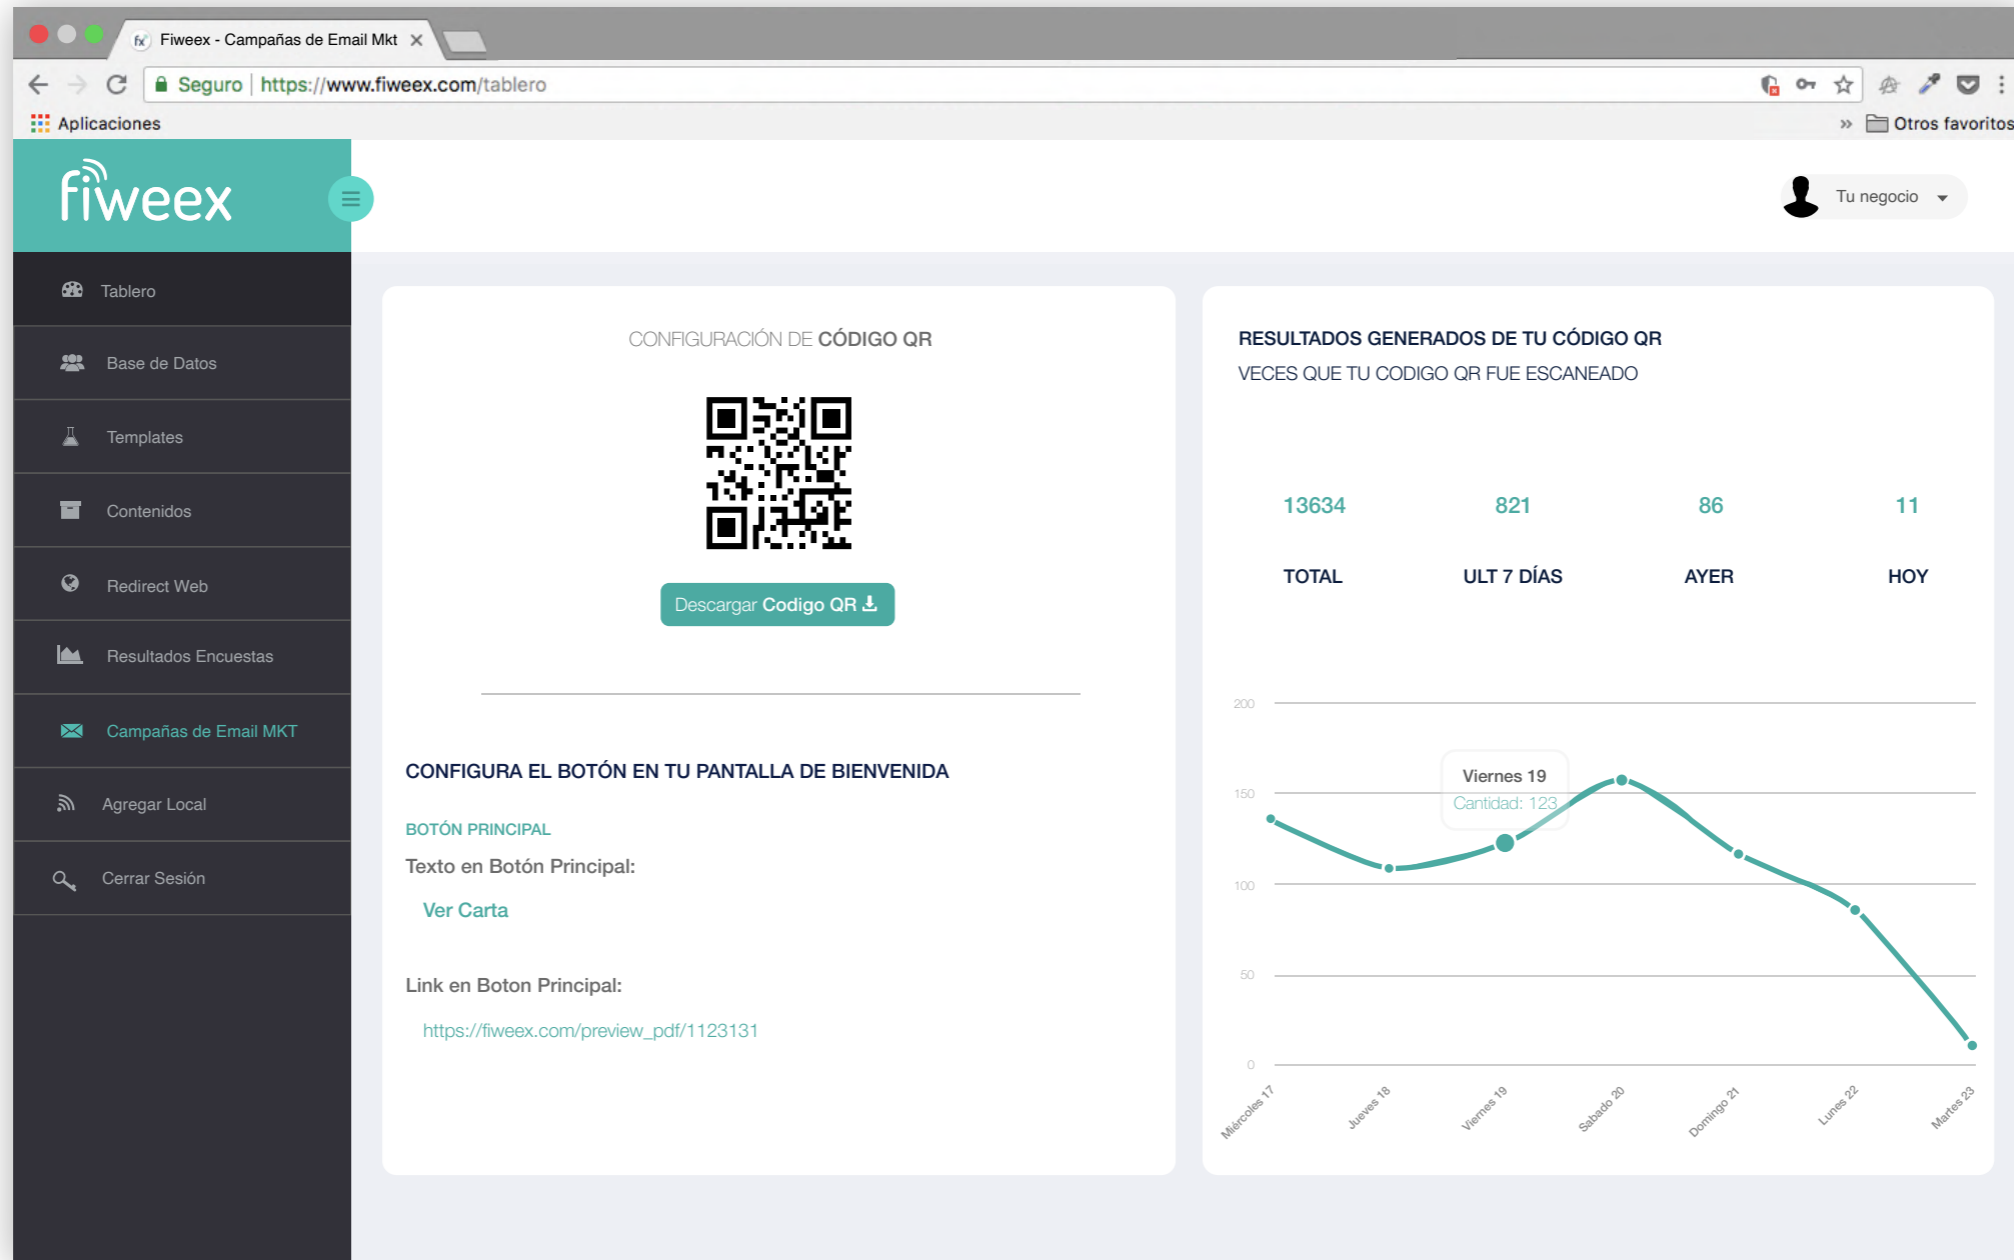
Fiweex - Campañas de Email Mkt

Seguro | https://www.fiweex.com/tablero

Aplicaciones

Otros favoritos

fiweex

Tu negocio

Tablero

Base de Datos

Templates

Contenidos

Redirect Web

Resultados Encuestas

Campañas de Email MKT

Agregar Local

Cerrar Sesión

CONFIGURACIÓN DE CÓDIGO QR

Descargar Codigo QR

CONFIGURA EL BOTÓN EN TU PANTALLA DE BIENVENIDA

BOTÓN PRINCIPAL

Texto en Botón Principal:

Ver Carta

Link en Boton Principal:

https://fiweex.com/preview_pdf/1123131

RESULTADOS GENERADOS DE TU CÓDIGO QR

VECES QUE TU CODIGO QR FUE ESCANEADO

| 13634 | 821 | 86 | 11 |
|---|---|---|---|
| TOTAL | ULT 7 DÍAS | AYER | HOY |

200
150
100
50
0

Viernes 19
Cantidad: 123

Miércoles 17
Jueves 18
Viernes 19
Sabado 20
Domingo 21
Lunes 22
Martes 23